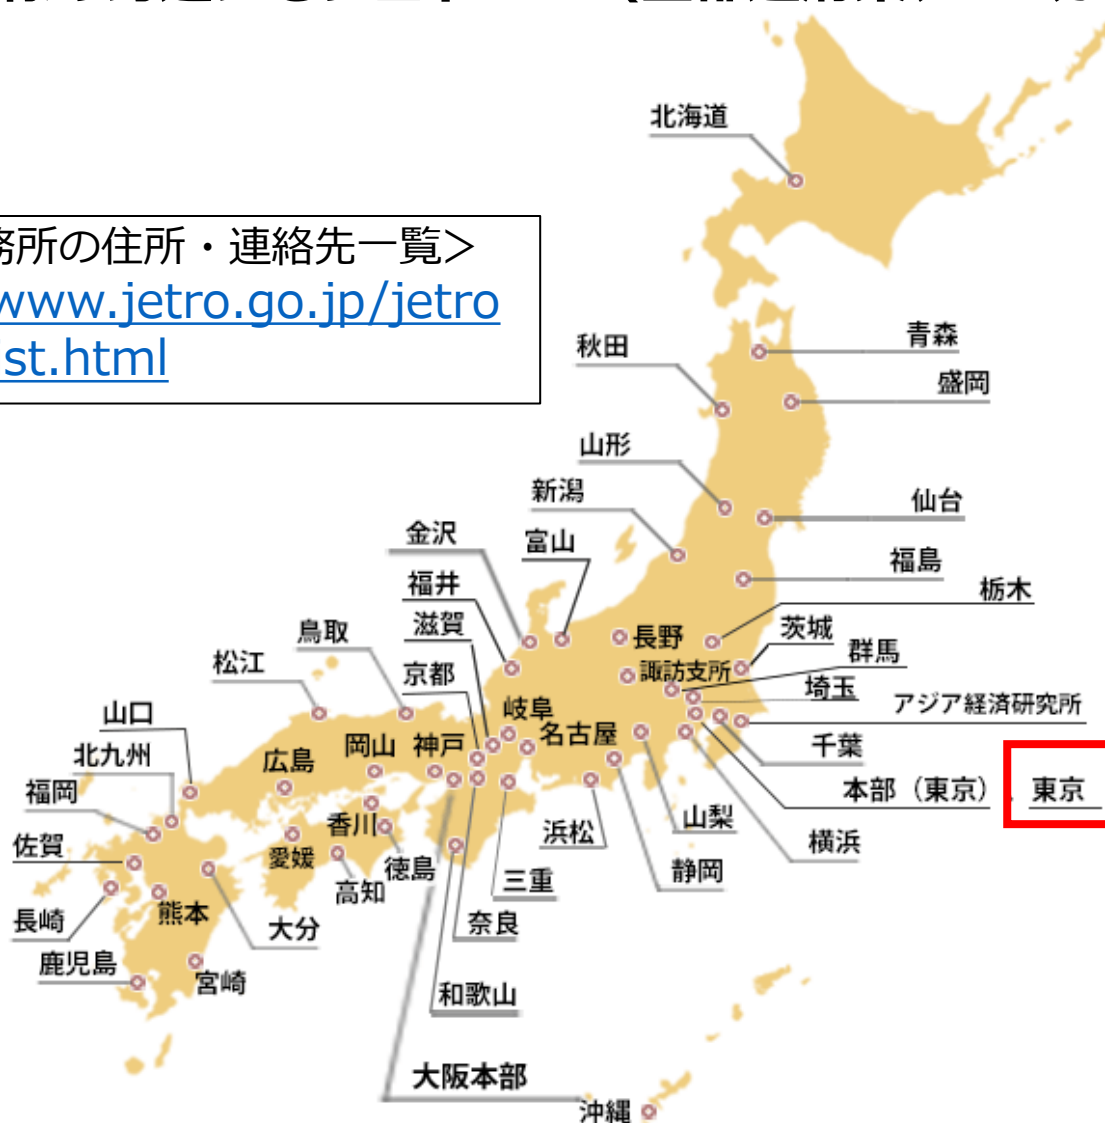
務所の住所・連絡先一覧>
www.jetro.go.jp/jetro
st.html

北海道
青森
秋田
盛岡
山形
仙台
新潟
福島
金沢
富山
栃木
福井
茨城
長野
滋賀
群馬
鳥取
諏訪支所
松江
京都
埼玉
アジア経済研究所
山口
岐阜
名古屋
北九州
広島
岡山
神戸
千葉
福岡
本部（東京）
東京
香川
浜松
山梨
佐賀
愛媛
徳島
横浜
高知
三重
静岡
長崎
熊本
大分
奈良
鹿児島
宮崎
和歌山
大阪本部
沖縄